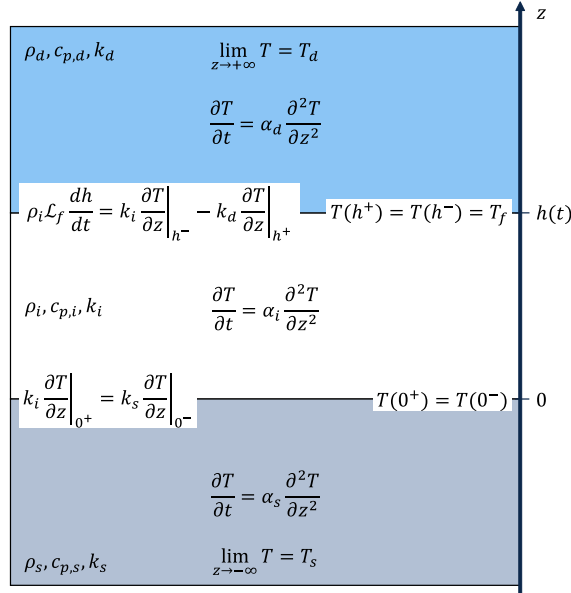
$z$

$\rho_d, c_{p,d}, k_d$

$\lim_{z\to+\infty} T = T_d$

$\frac{\partial T}{\partial t} = \alpha_d \frac{\partial^2 T}{\partial z^2}$

$\rho_i \mathcal{L}_f \frac{dh}{dt} = k_i \frac{\partial T}{\partial z}\Big|_{h^-} - k_d \frac{\partial T}{\partial z}\Big|_{h^+}$

$T(h^+) = T(h^-) = T_f$

$h(t)$

$\rho_i, c_{p,i}, k_i$

$\frac{\partial T}{\partial t} = \alpha_i \frac{\partial^2 T}{\partial z^2}$

$k_i \frac{\partial T}{\partial z}\Big|_{0^+} = k_s \frac{\partial T}{\partial z}\Big|_{0^-}$

$T(0^+) = T(0^-)$

$0$

$\frac{\partial T}{\partial t} = \alpha_s \frac{\partial^2 T}{\partial z^2}$

$\rho_s, c_{p,s}, k_s$

$\lim_{z\to-\infty} T = T_s$